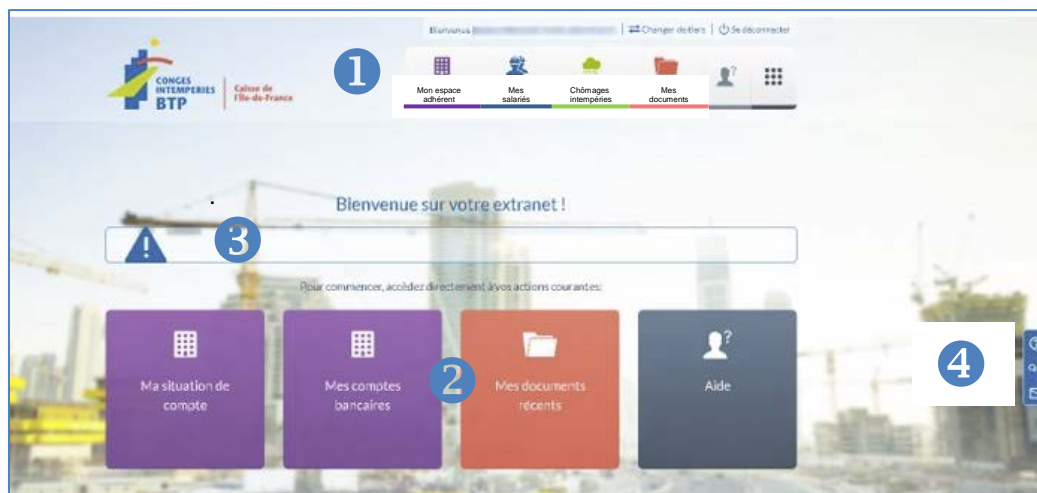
Bienvenue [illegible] | Changer de tiers | Se déconnecter

CONGES INTEMPERIES BTP | Caisse de l'Ile-de-France

1

Mon espace adhérent
Mes salariés
Chômages intempéries
Mes documents

Bienvenue sur votre extranet !

3

Pour commencer, accédez directement à vos actions courantes:

Ma situation de compte

Mes comptes bancaires

2

Mes documents récents

Aide

4